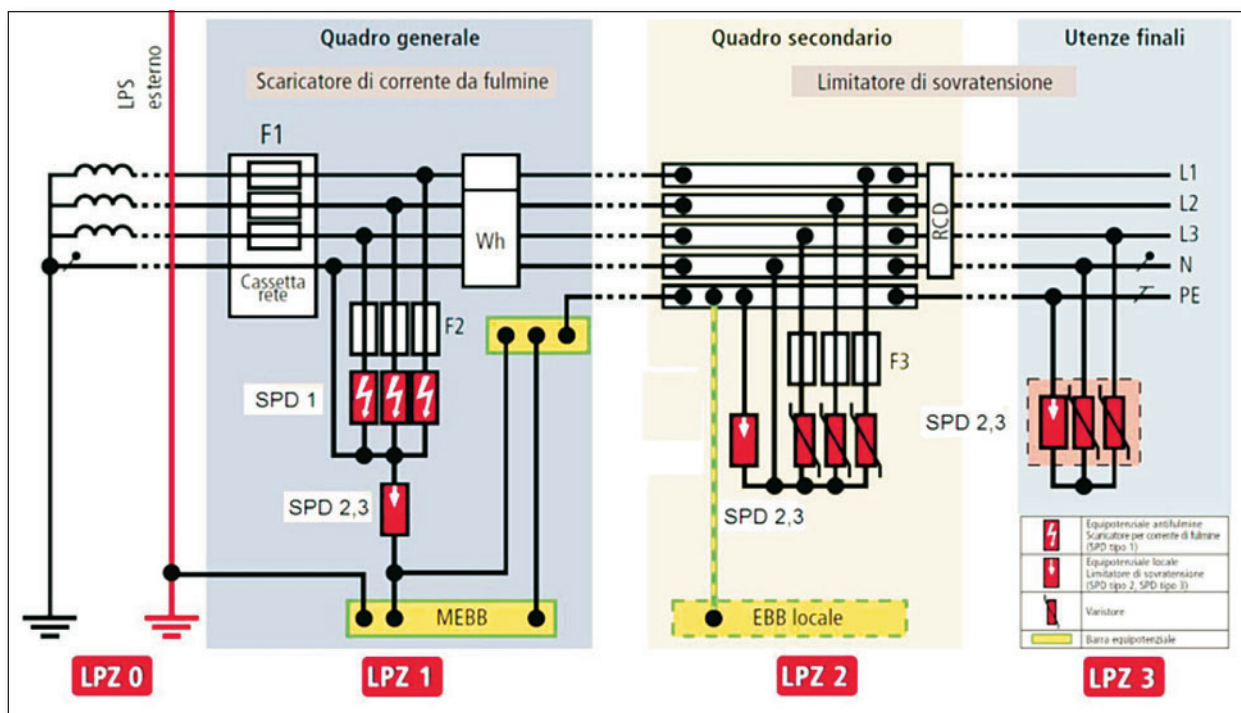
LPS esterno

Quadro generale

Scaricatore di corrente da fulmine

F1

Cassetta rete

Wh

F2

SPD 1

SPD 2,3

MEBB

Quadro secondario

Limitatore di sovratensione

RCD

F3

SPD 2,3

EBB locale

Utenze finali

L1
L2
L3
N
PE

SPD 2,3

| | |
|---|---|
| | Equipotenziale antifulmine Scaricatore per corrente di fulmine (SPD tipo 1) |
| | Equipotenziale locale Limitatore di sovratensione (SPD tipo 2, SPD tipo 3) |
| | Varistore |
| | Barra equipotenziale |

LPZ 0

LPZ 1

LPZ 2

LPZ 3